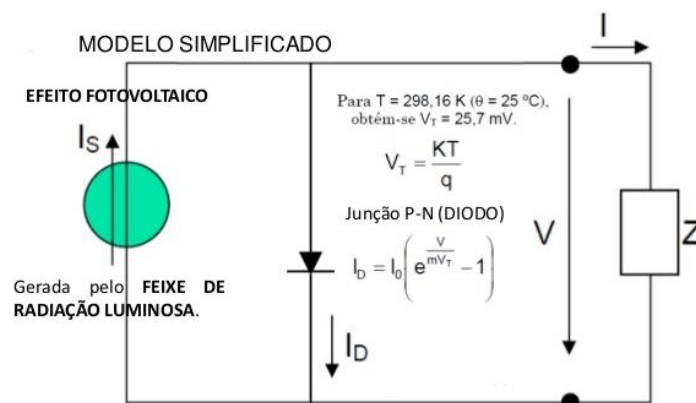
MODELO SIMPLIFICADO

I

EFEITO FOTOVOLTAICO

$I_S$

Gerada pelo **FEIXE DE RADIAÇÃO LUMINOSA**.

Para T = 298,16 K ($\theta$ = 25 ºC), obtém-se $V_T$ = 25,7 mV.

$V_T = \frac{KT}{q}$

Junção P-N (DIODO)

$I_D = I_0\left(e^{\frac{V}{mV_T}} - 1\right)$

$I_D$

V

Z